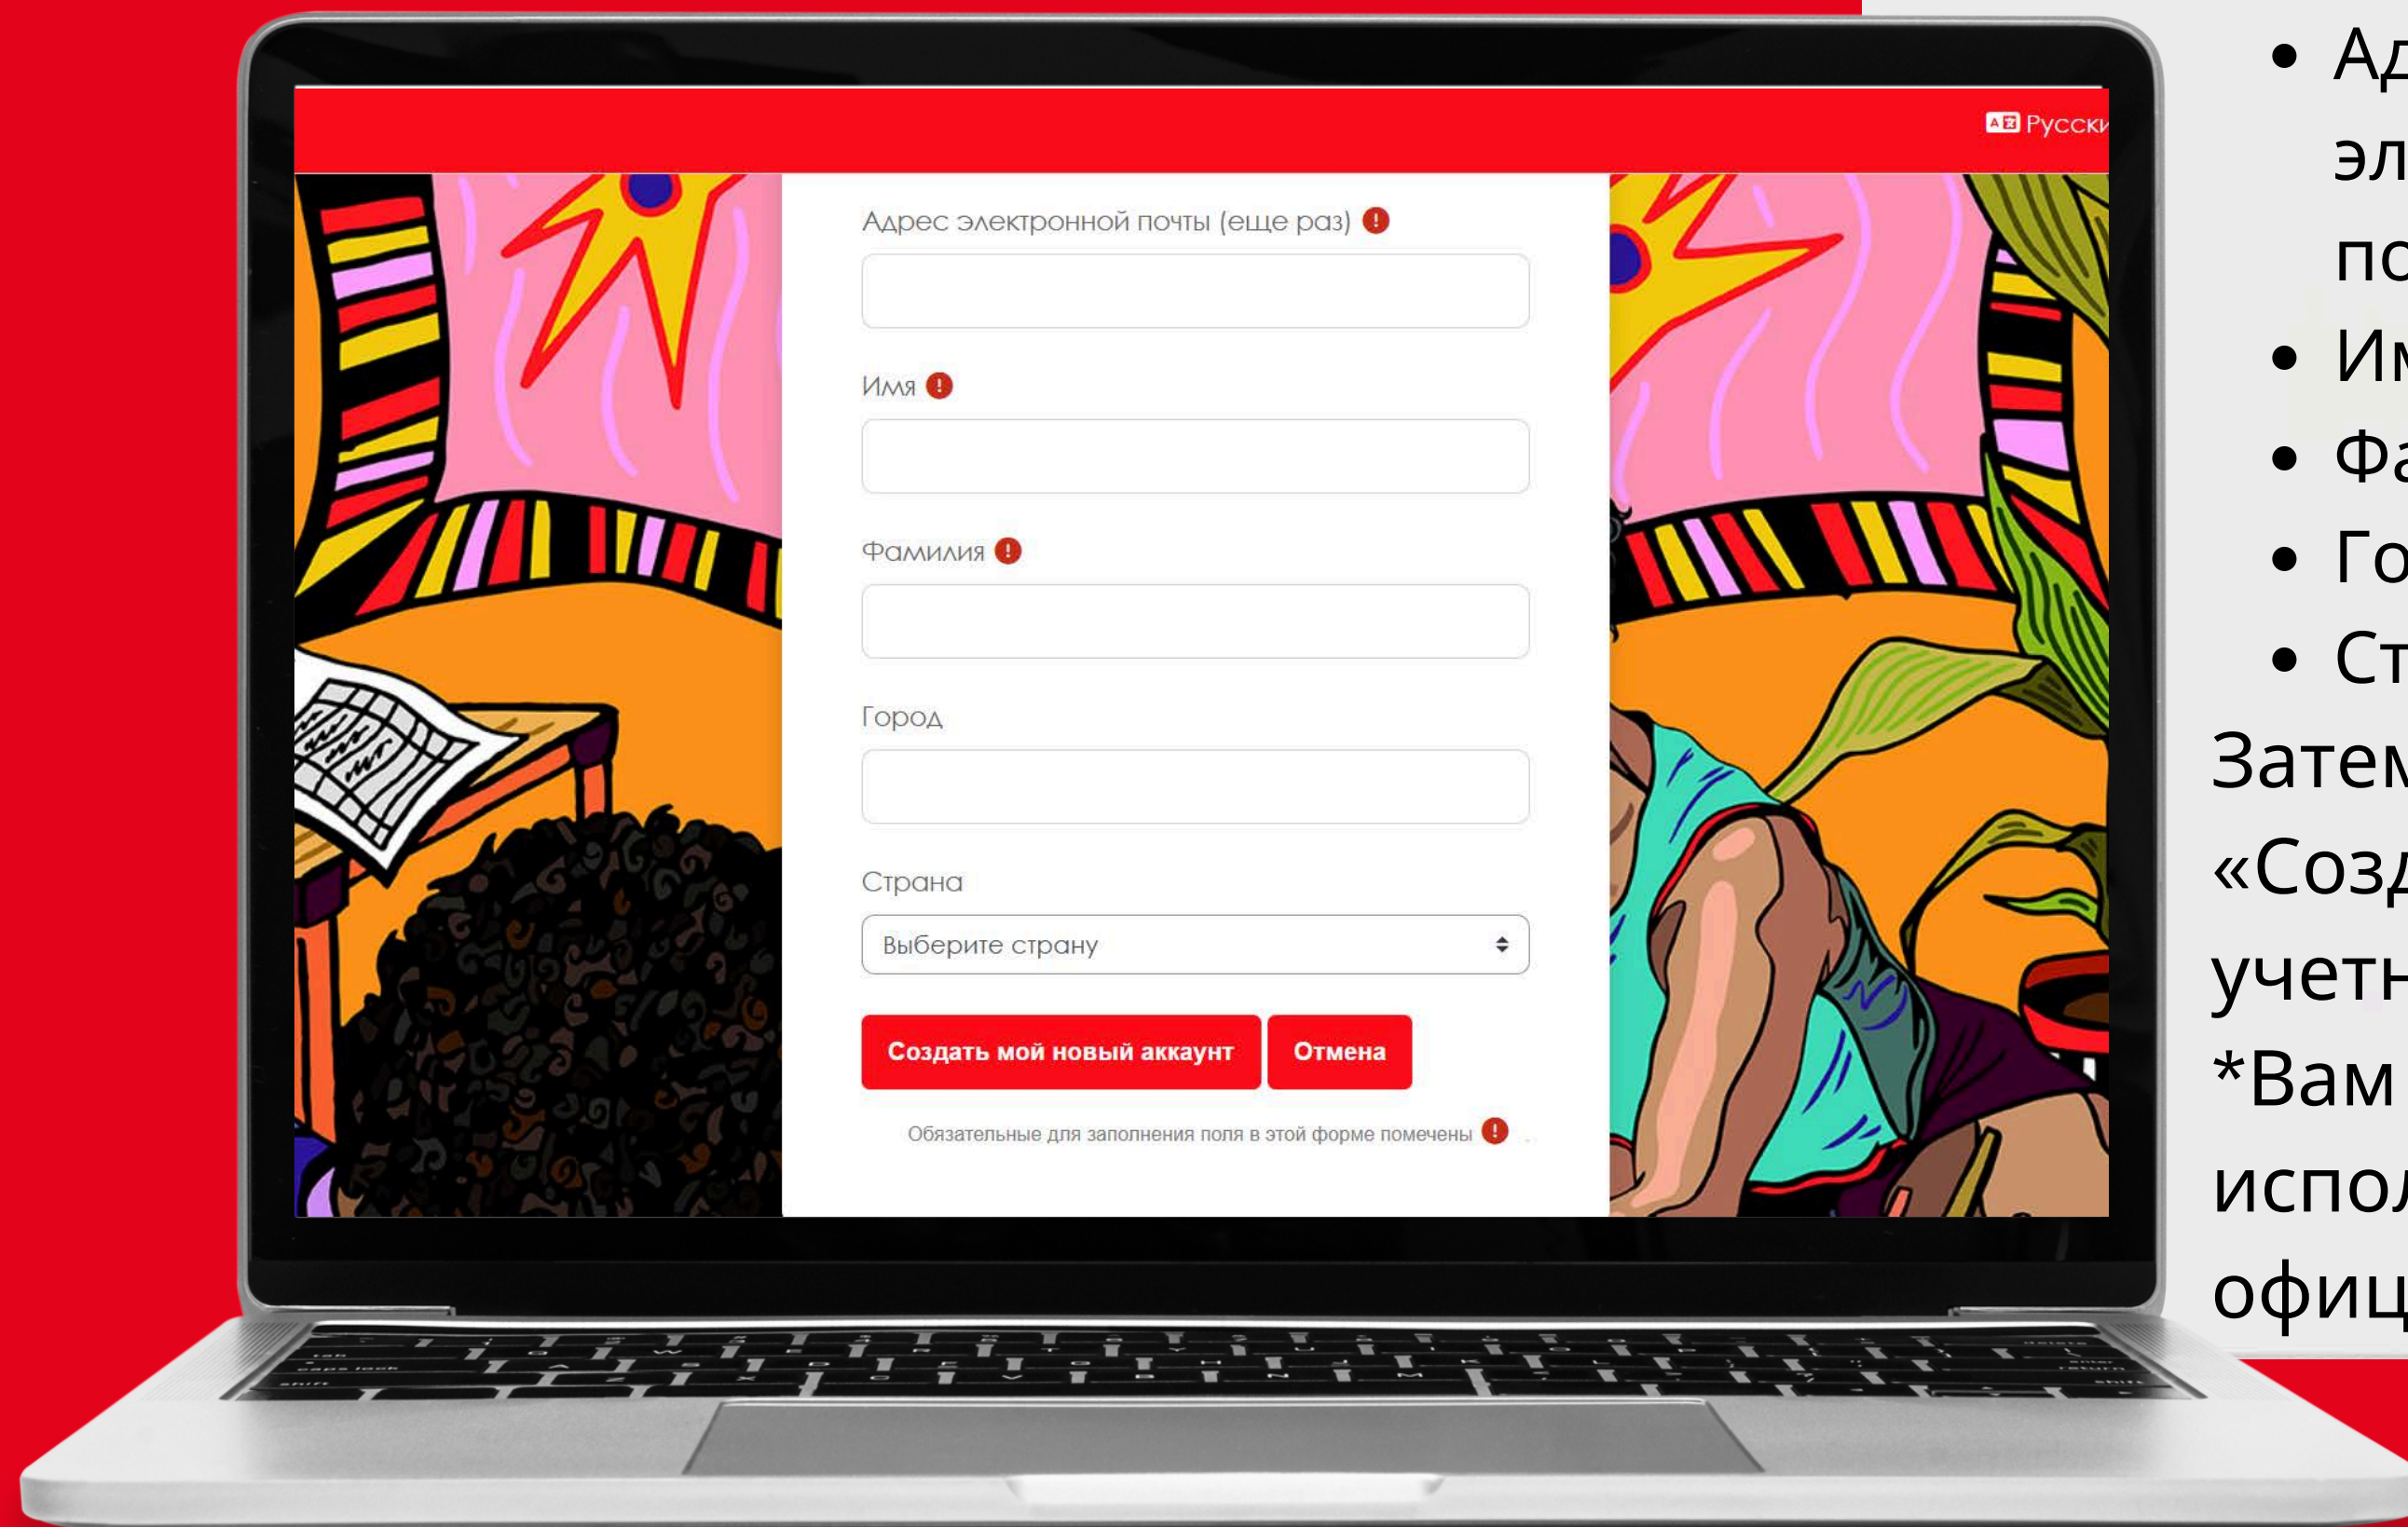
Русски

Адрес электронной почты (еще раз) !

Имя !

Фамилия !

Город

Страна

Выберите страну

Создать мой новый аккаунт

Отмена

Обязательные для заполнения поля в этой форме помечены !

• Ад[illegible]
эл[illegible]
по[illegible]
• Им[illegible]
• Фа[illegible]
• Го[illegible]
• Ст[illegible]

Затем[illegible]
«Созд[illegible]
учетн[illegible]
*Вам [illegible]
испол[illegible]
офиц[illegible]